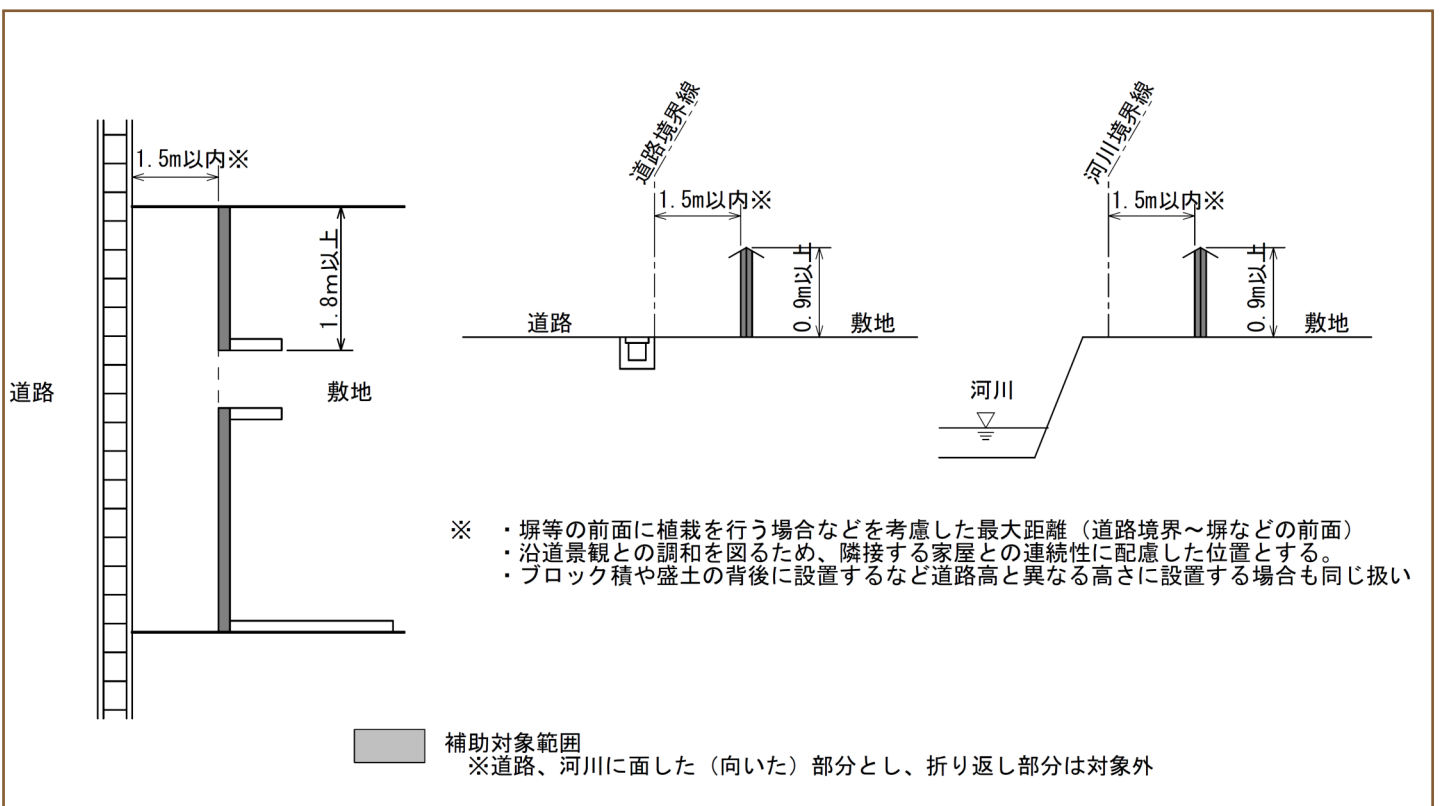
1.5m以内※

1.8m以上

道路

敷地

道路境界線

1.5m以内※

0.9m以上

道路

敷地

河川境界線

1.5m以内※

0.9m以上

敷地

河川

※　・塀等の前面に植栽を行う場合などを考慮した最大距離（道路境界～塀などの前面）
・沿道景観との調和を図るため、隣接する家屋との連続性に配慮した位置とする。
・ブロック積や盛土の背後に設置するなど道路高と異なる高さに設置する場合も同じ扱い

補助対象範囲
※道路、河川に面した（向いた）部分とし、折り返し部分は対象外